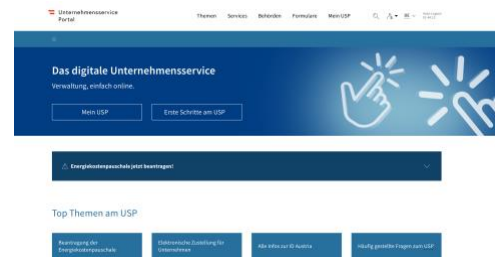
Unternehmensservice Portal

Themen Services Behörden Formulare Mein USP

Das digitale Unternehmensservice

Verwaltung, einfach online.

Mein USP

Erste Schritte am USP

Energiekostenpauschale jetzt beantragen!

Top Themen am USP

Beantragung der Energiekostenpauschale

Elektronische Zustellung für Unternehmen

Alle Infos zur ID Austria

Häufig gestellte Fragen zum USP